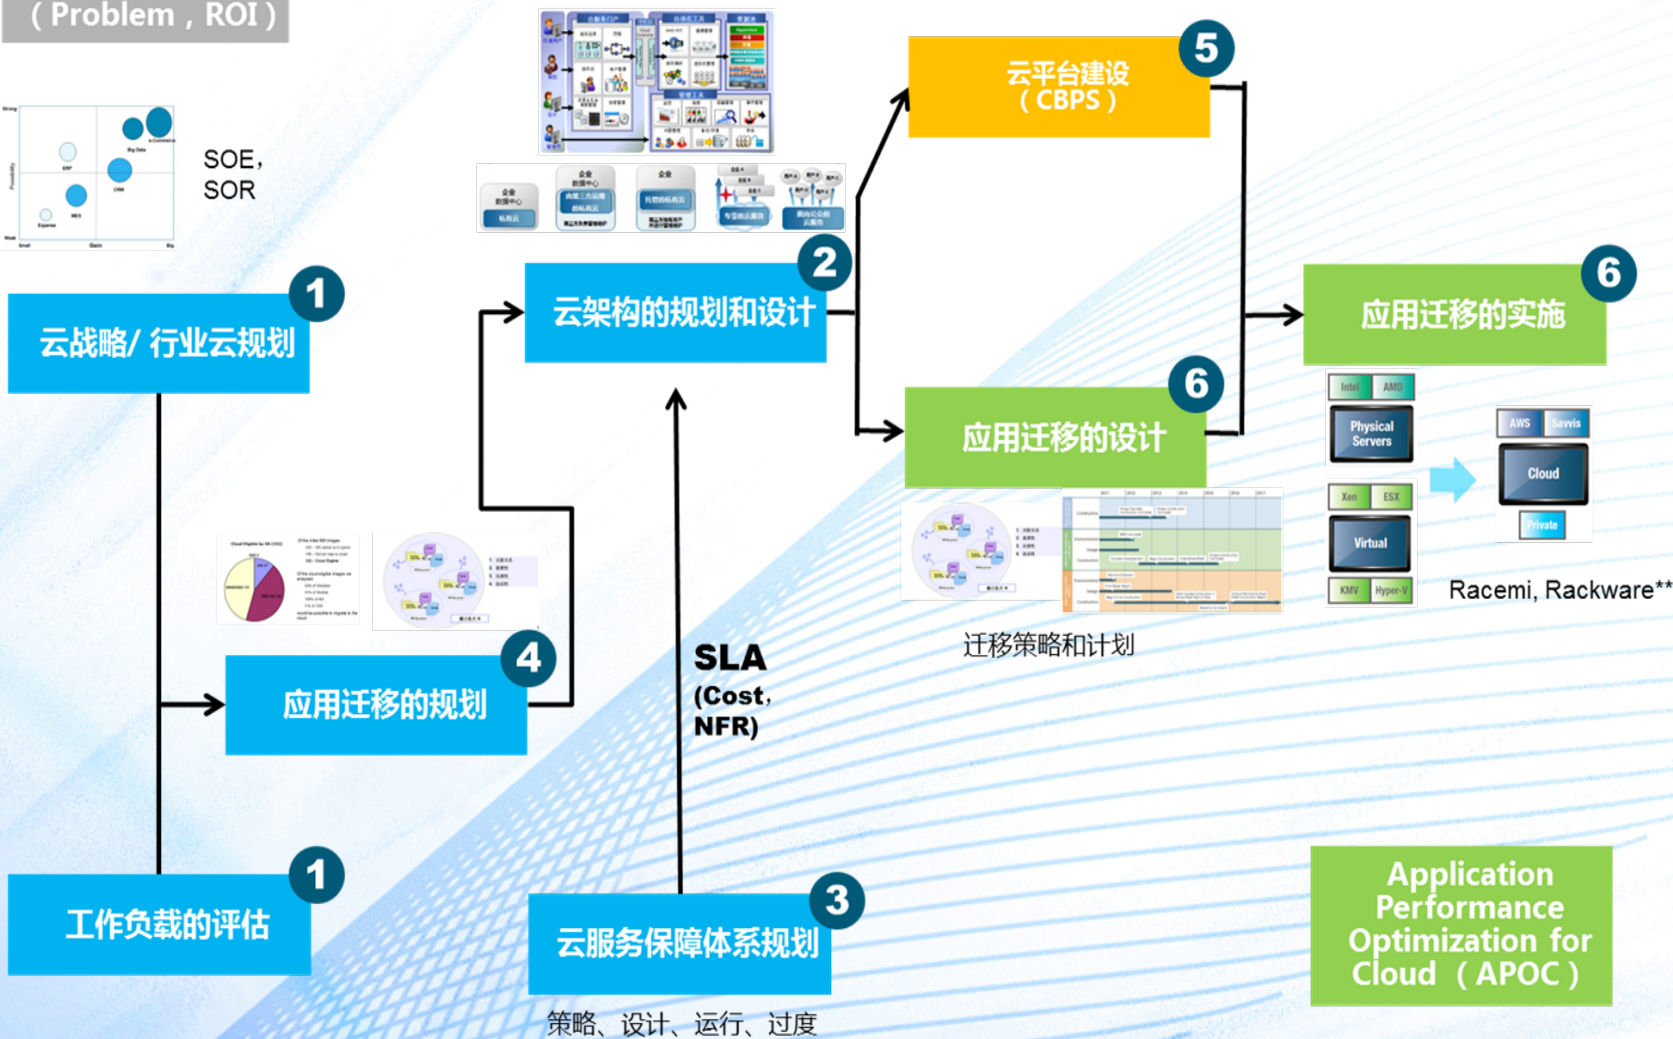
（Problem，ROI）

SOE，
SOR

1
云战略/ 行业云规划

2
云架构的规划和设计

5
云平台建设
（CBPS）

6
应用迁移的实施

6
应用迁移的设计

迁移策略和计划

Intel AMD
Physical Servers
Xen ESX
Virtual
KMV Hyper-V

AWS Savvis
Cloud
Private

Racemi, Rackware**

4
应用迁移的规划

SLA
(Cost,
NFR)

1
工作负载的评估

3
云服务保障体系规划

策略、设计、运行、过度

Application Performance Optimization for Cloud（APOC）